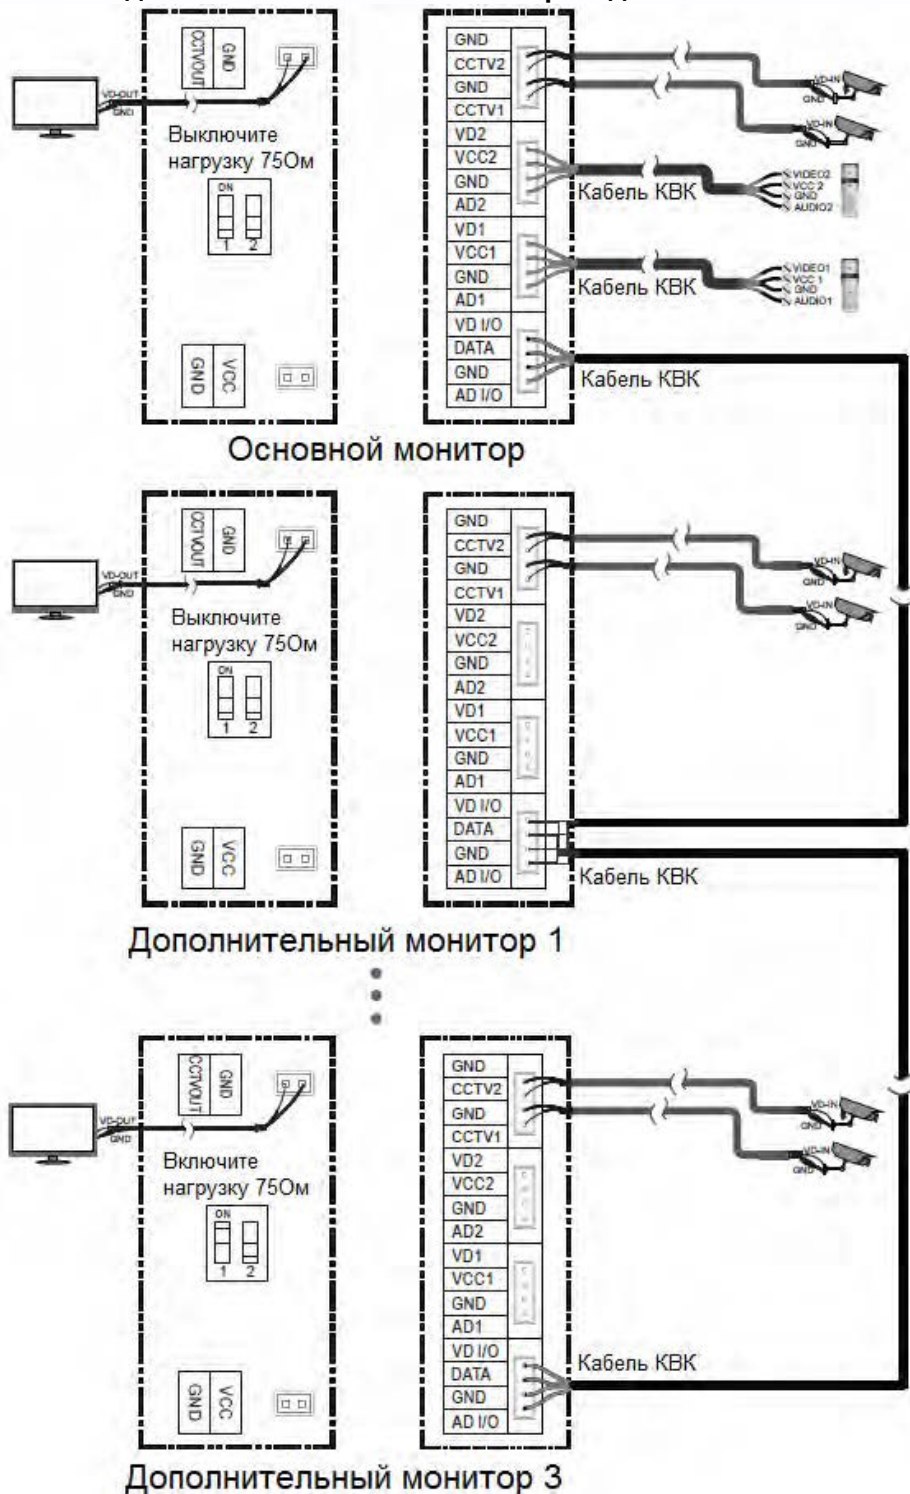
VD-OUT
GND
CCTVOUT
GND
Выключите нагрузку 75Ом
ON
1 2
GND
VCC

GND
CCTV2
GND
CCTV1
VD2
VCC2
GND
AD2
VD1
VCC1
GND
AD1
VD I/O
DATA
GND
AD I/O

VD-IN
GND
VD-IN
GND
Кабель КВК
VIDEO2
VCC 2
GND
AUDIO2
Кабель КВК
VIDEO1
VCC 1
GND
AUDIO1
Кабель КВК

Основной монитор

VD-OUT
GND
CCTVOUT
GND
Выключите нагрузку 75Ом
ON
1 2
GND
VCC

GND
CCTV2
GND
CCTV1
VD2
VCC2
GND
AD2
VD1
VCC1
GND
AD1
VD I/O
DATA
GND
AD I/O

VD-IN
GND
VD-IN
GND
Кабель КВК

Дополнительный монитор 1

VD-OUT
GND
CCTVOUT
GND
Включите нагрузку 75Ом
ON
1 2
GND
VCC

GND
CCTV2
GND
CCTV1
VD2
VCC2
GND
AD2
VD1
VCC1
GND
AD1
VD I/O
DATA
GND
AD I/O

VD-IN
GND
VD-IN
GND
Кабель КВК

Дополнительный монитор 3